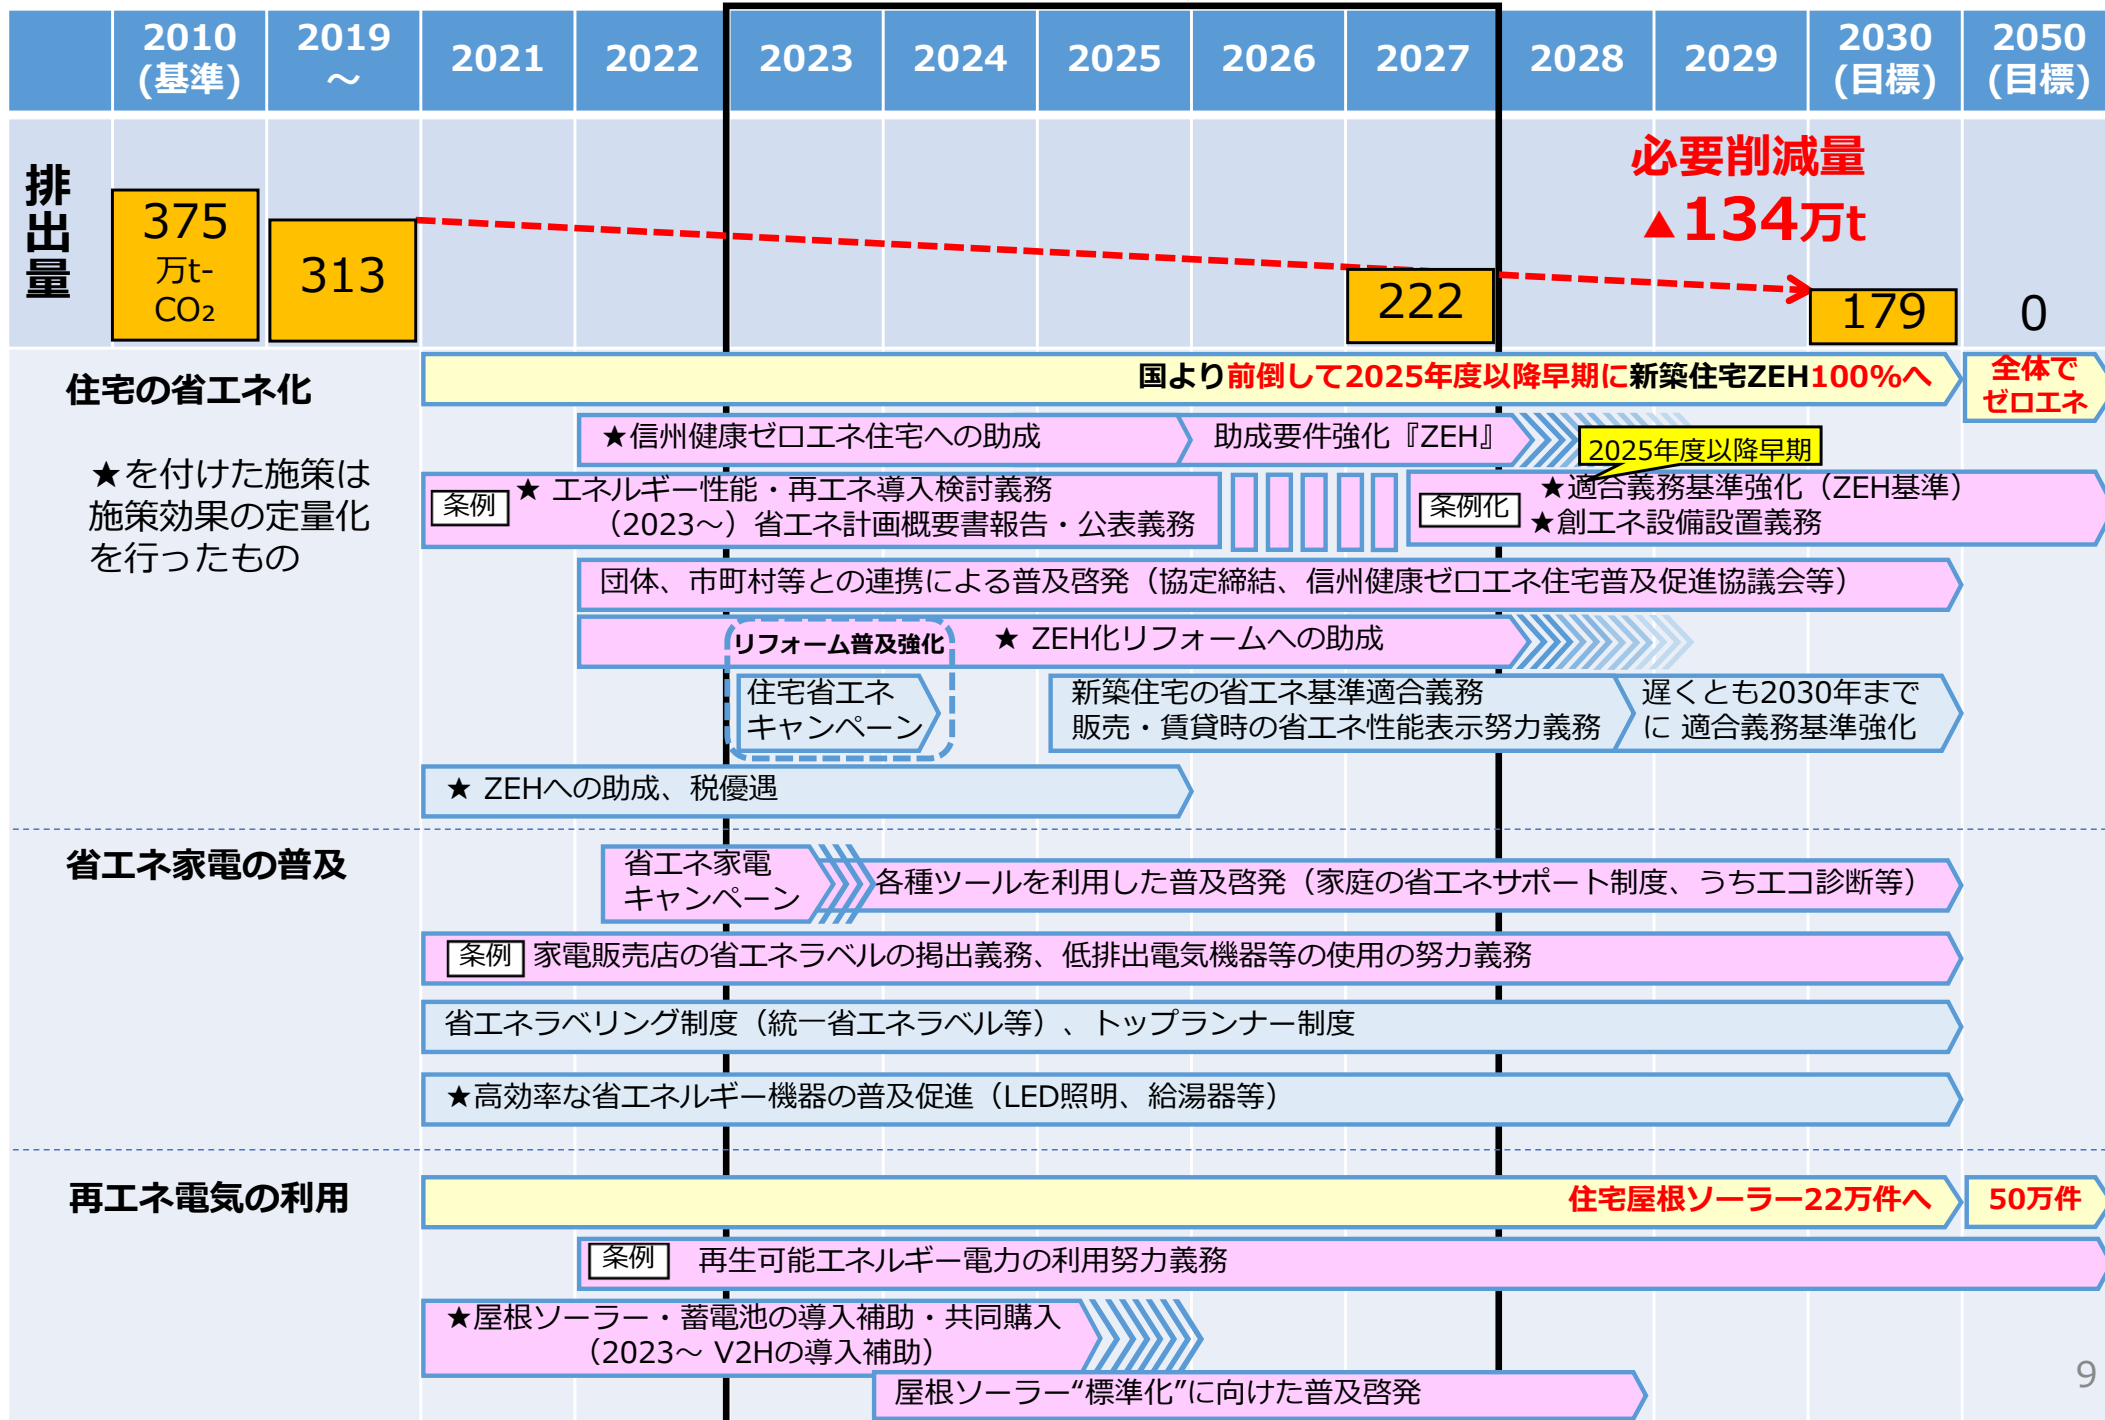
| | 2010 (基準) | 2019 ～ | 2021 | 2022 | 2023 | 2024 | 2025 | 2026 | 2027 | 2028 | 2029 | 2030 (目標) | 2050 (目標) |
|---|---|---|---|---|---|---|---|---|---|---|---|---|---|
| 排出量 | 375 万t-$CO_2$ | 313 | | | | | | | 222 | | | 179 | 0 |

必要削減量 ▲134万t

住宅の省エネ化

★を付けた施策は施策効果の定量化を行ったもの

国より前倒して2025年度以降早期に新築住宅ZEH100%へ

全体でゼロエネ

★信州健康ゼロエネ住宅への助成

助成要件強化『ZEH』

2025年度以降早期

条例 ★ エネルギー性能・再エネ導入検討義務 （2023～）省エネ計画概要書報告・公表義務

条例化 ★適合義務基準強化（ZEH基準） ★創エネ設備設置義務

団体、市町村等との連携による普及啓発（協定締結、信州健康ゼロエネ住宅普及促進協議会等）

リフォーム普及強化

★ ZEH化リフォームへの助成

住宅省エネ キャンペーン

新築住宅の省エネ基準適合義務 販売・賃貸時の省エネ性能表示努力義務

遅くとも2030年までに 適合義務基準強化

★ ZEHへの助成、税優遇

省エネ家電の普及

省エネ家電 キャンペーン

各種ツールを利用した普及啓発（家庭の省エネサポート制度、うちエコ診断等）

条例 家電販売店の省エネラベルの掲出義務、低排出電気機器等の使用の努力義務

省エネラベリング制度（統一省エネラベル等）、トップランナー制度

★高効率な省エネルギー機器の普及促進（LED照明、給湯器等）

再エネ電気の利用

住宅屋根ソーラー22万件へ

50万件

条例 再生可能エネルギー電力の利用努力義務

★屋根ソーラー・蓄電池の導入補助・共同購入 （2023～ V2Hの導入補助）

屋根ソーラー“標準化”に向けた普及啓発

9